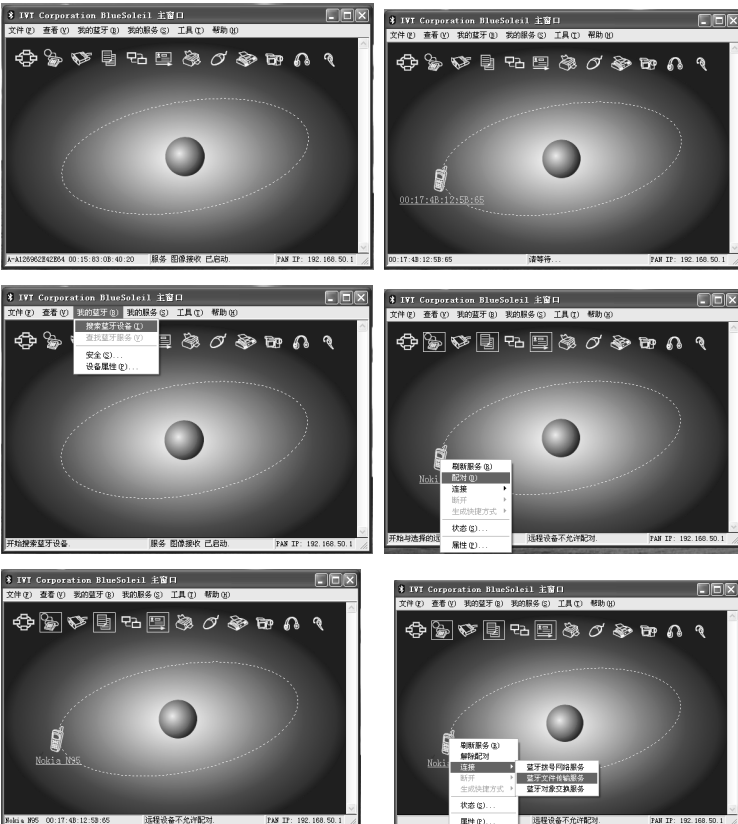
IVT Corporation BlueSoleil 主窗口
文件(F) 查看(V) 我的蓝牙(B) 我的服务(S) 工具(T) 帮助(H)
A-A126962E42E64 00:15:83:0B:40:20 服务 图像接收 已启动. PAN IP: 192.168.50.1

IVT Corporation BlueSoleil 主窗口
文件(F) 查看(V) 我的蓝牙(B) 我的服务(S) 工具(T) 帮助(H)
00:17:4B:12:5B:65
00:17:4B:12:5B:65 请等待... PAN IP: 192.168.50.1

IVT Corporation BlueSoleil 主窗口
文件(F) 查看(V) 我的蓝牙(B) 我的服务(S) 工具(T) 帮助(H)
搜索蓝牙设备(D)
查找蓝牙服务(V)
安全(S)...
设备属性(P)...
开始搜索蓝牙设备. 服务 图像接收 已启动. PAN IP: 192.168.50.1

IVT Corporation BlueSoleil 主窗口
文件(F) 查看(V) 我的蓝牙(B) 我的服务(S) 工具(T) 帮助(H)
Noki
刷新服务(R)
配对(P)
连接
断开
生成快捷方式
状态(S)...
属性(P)...
开始与选择的远 远程设备不允许配对. PAN IP: 192.168.50.1

IVT Corporation BlueSoleil 主窗口
文件(F) 查看(V) 我的蓝牙(B) 我的服务(S) 工具(T) 帮助(H)
Nokia N95
Nokia N95 00:17:4B:12:5B:65 远程设备不允许配对. PAN IP: 192.168.50.1

IVT Corporation BlueSoleil 主窗口
文件(F) 查看(V) 我的蓝牙(B) 我的服务(S) 工具(T) 帮助(H)
Noki
刷新服务(R)
解除配对
连接
断开
生成快捷方式
状态(S)...
属性(P)...
蓝牙拨号网络服务
蓝牙文件传输服务
蓝牙对象交换服务
远程设备不允许配对. PAN IP: 192.168.50.1